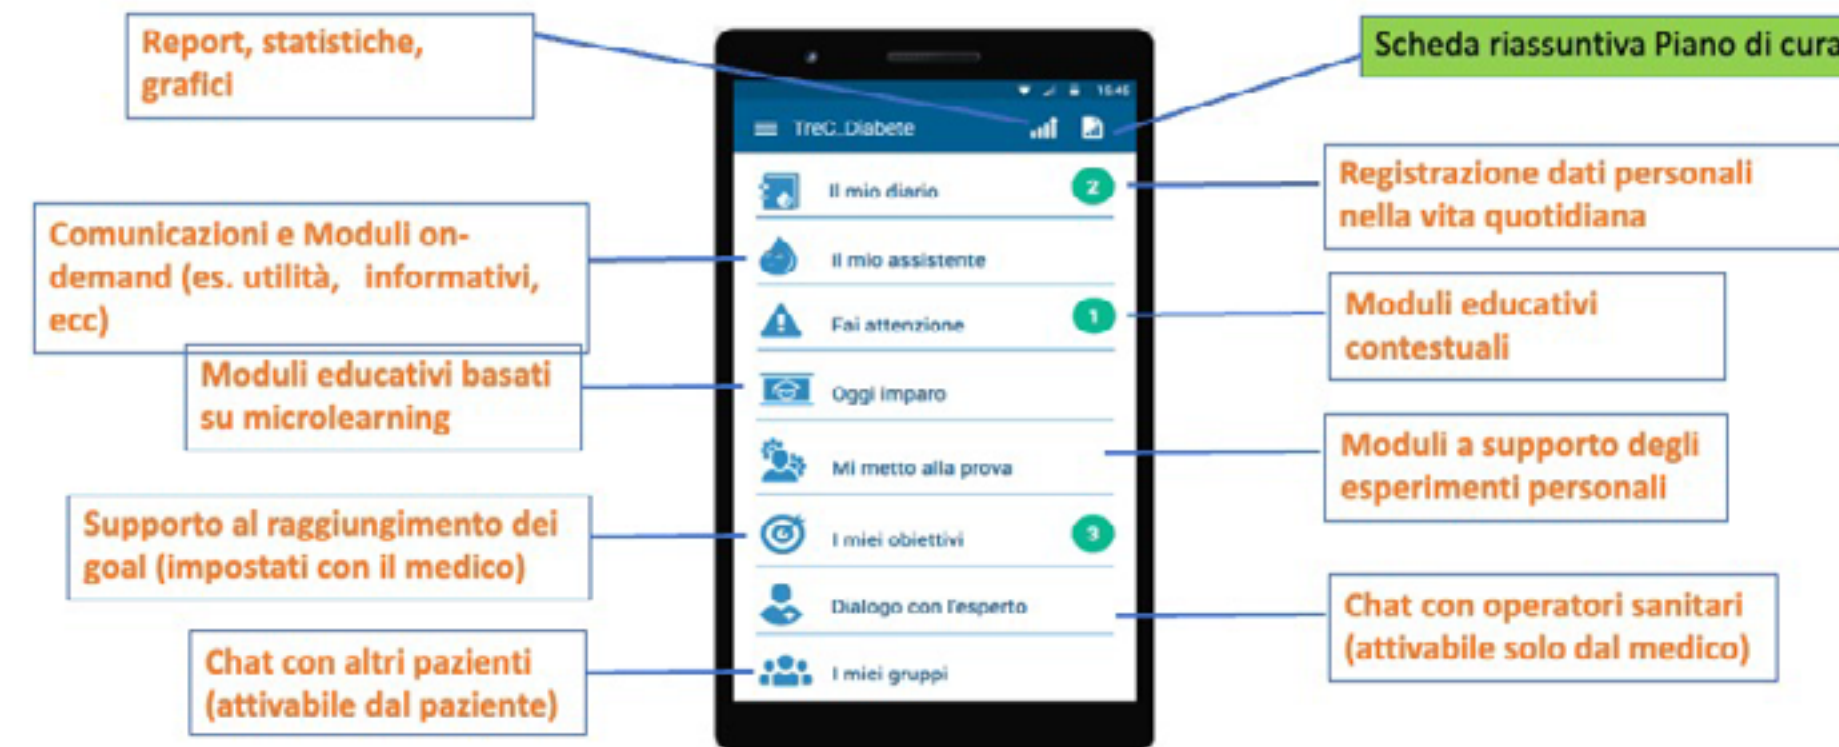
Report, statistiche, grafici

Scheda riassuntiva Piano di cura

16:46

TreC\_Diabete

Il mio diario

2

Registrazione dati personali nella vita quotidiana

Comunicazioni e Moduli on-demand (es. utilità, informativi, ecc)

Il mio assistente

Fai attenzione

1

Moduli educativi contestuali

Moduli educativi basati su microlearning

Oggi imparo

Mi metto alla prova

Moduli a supporto degli esperimenti personali

Supporto al raggiungimento dei goal (impostati con il medico)

I miei obiettivi

3

Dialogo con l'esperto

Chat con operatori sanitari (attivabile solo dal medico)

Chat con altri pazienti (attivabile dal paziente)

I miei gruppi